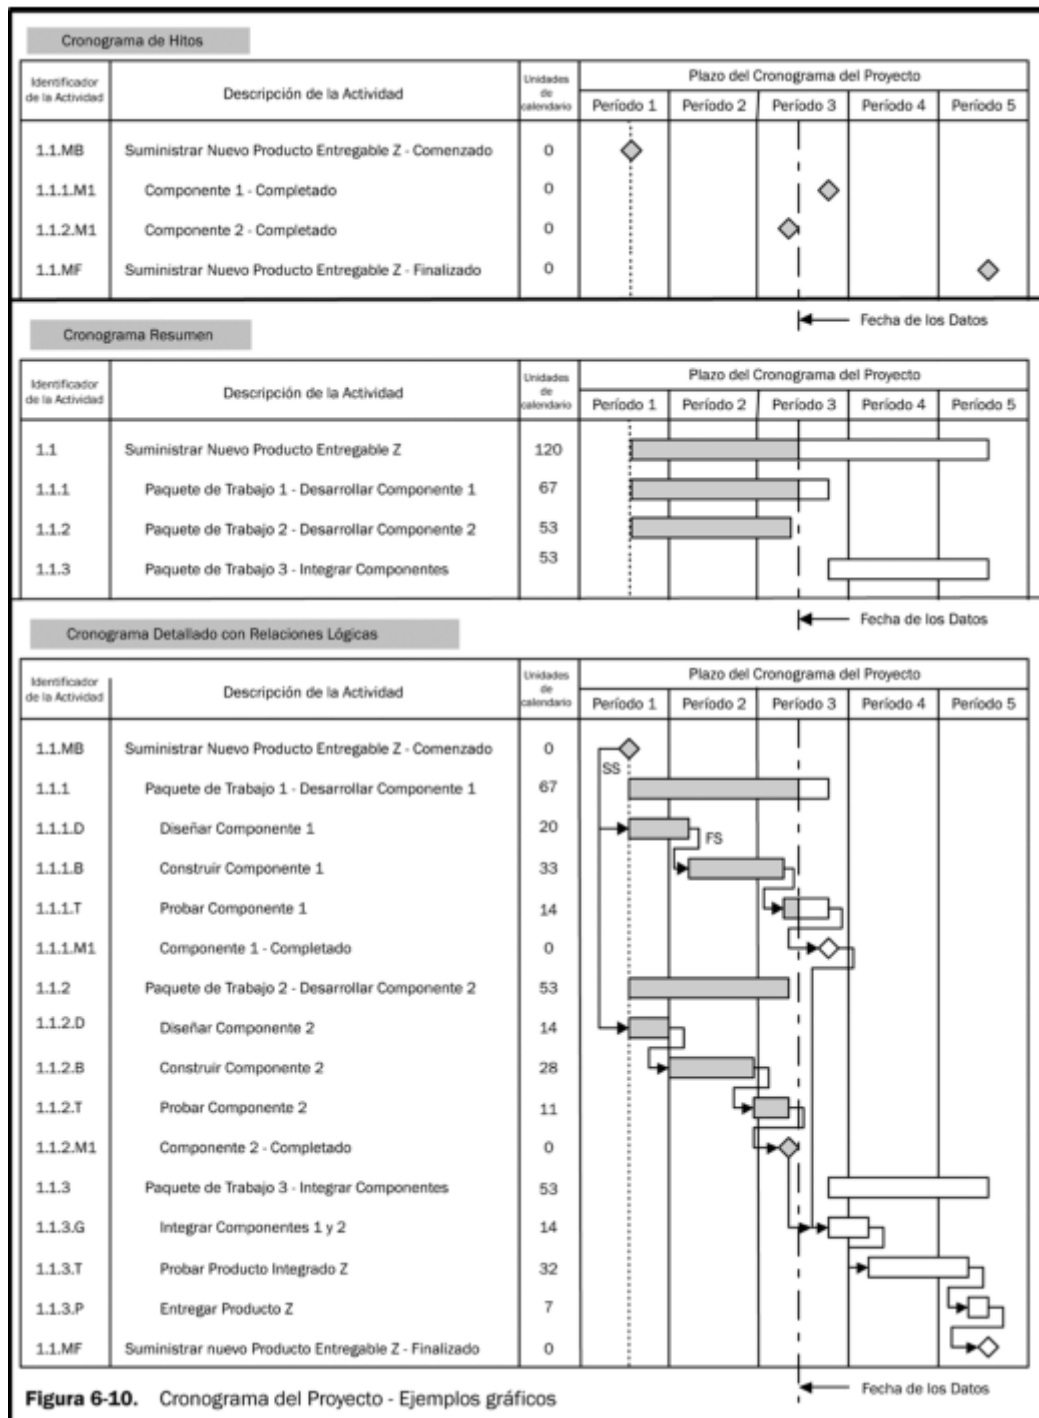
Cronograma de Hitos

| Identificador de la Actividad | Descripción de la Actividad | Unidades de calendario | Período 1 | Período 2 | Período 3 | Período 4 | Período 5 |
|---|---|---|---|---|---|---|---|
| 1.1.MB | Suministrar Nuevo Producto Entregable Z - Comenzado | 0 | | | | | |
| 1.1.1.M1 | Componente 1 - Completado | 0 | | | | | |
| 1.1.2.M1 | Componente 2 - Completado | 0 | | | | | |
| 1.1.MF | Suministrar Nuevo Producto Entregable Z - Finalizado | 0 | | | | | |

Plazo del Cronograma del Proyecto

Fecha de los Datos

Cronograma Resumen

| Identificador de la Actividad | Descripción de la Actividad | Unidades de calendario | Período 1 | Período 2 | Período 3 | Período 4 | Período 5 |
|---|---|---|---|---|---|---|---|
| 1.1 | Suministrar Nuevo Producto Entregable Z | 120 | | | | | |
| 1.1.1 | Paquete de Trabajo 1 - Desarrollar Componente 1 | 67 | | | | | |
| 1.1.2 | Paquete de Trabajo 2 - Desarrollar Componente 2 | 53 | | | | | |
| 1.1.3 | Paquete de Trabajo 3 - Integrar Componentes | 53 | | | | | |

Plazo del Cronograma del Proyecto

Fecha de los Datos

Cronograma Detallado con Relaciones Lógicas

| Identificador de la Actividad | Descripción de la Actividad | Unidades de calendario | Período 1 | Período 2 | Período 3 | Período 4 | Período 5 |
|---|---|---|---|---|---|---|---|
| 1.1.MB | Suministrar Nuevo Producto Entregable Z - Comenzado | 0 | | | | | |
| 1.1.1 | Paquete de Trabajo 1 - Desarrollar Componente 1 | 67 | | | | | |
| 1.1.1.D | Diseñar Componente 1 | 20 | | | | | |
| 1.1.1.B | Construir Componente 1 | 33 | | | | | |
| 1.1.1.T | Probar Componente 1 | 14 | | | | | |
| 1.1.1.M1 | Componente 1 - Completado | 0 | | | | | |
| 1.1.2 | Paquete de Trabajo 2 - Desarrollar Componente 2 | 53 | | | | | |
| 1.1.2.D | Diseñar Componente 2 | 14 | | | | | |
| 1.1.2.B | Construir Componente 2 | 28 | | | | | |
| 1.1.2.T | Probar Componente 2 | 11 | | | | | |
| 1.1.2.M1 | Componente 2 - Completado | 0 | | | | | |
| 1.1.3 | Paquete de Trabajo 3 - Integrar Componentes | 53 | | | | | |
| 1.1.3.G | Integrar Componentes 1 y 2 | 14 | | | | | |
| 1.1.3.T | Probar Producto Integrado Z | 32 | | | | | |
| 1.1.3.P | Entregar Producto Z | 7 | | | | | |
| 1.1.MF | Suministrar nuevo Producto Entregable Z - Finalizado | 0 | | | | | |

Plazo del Cronograma del Proyecto

SS

FS

Figura 6-10. Cronograma del Proyecto - Ejemplos gráficos

Fecha de los Datos